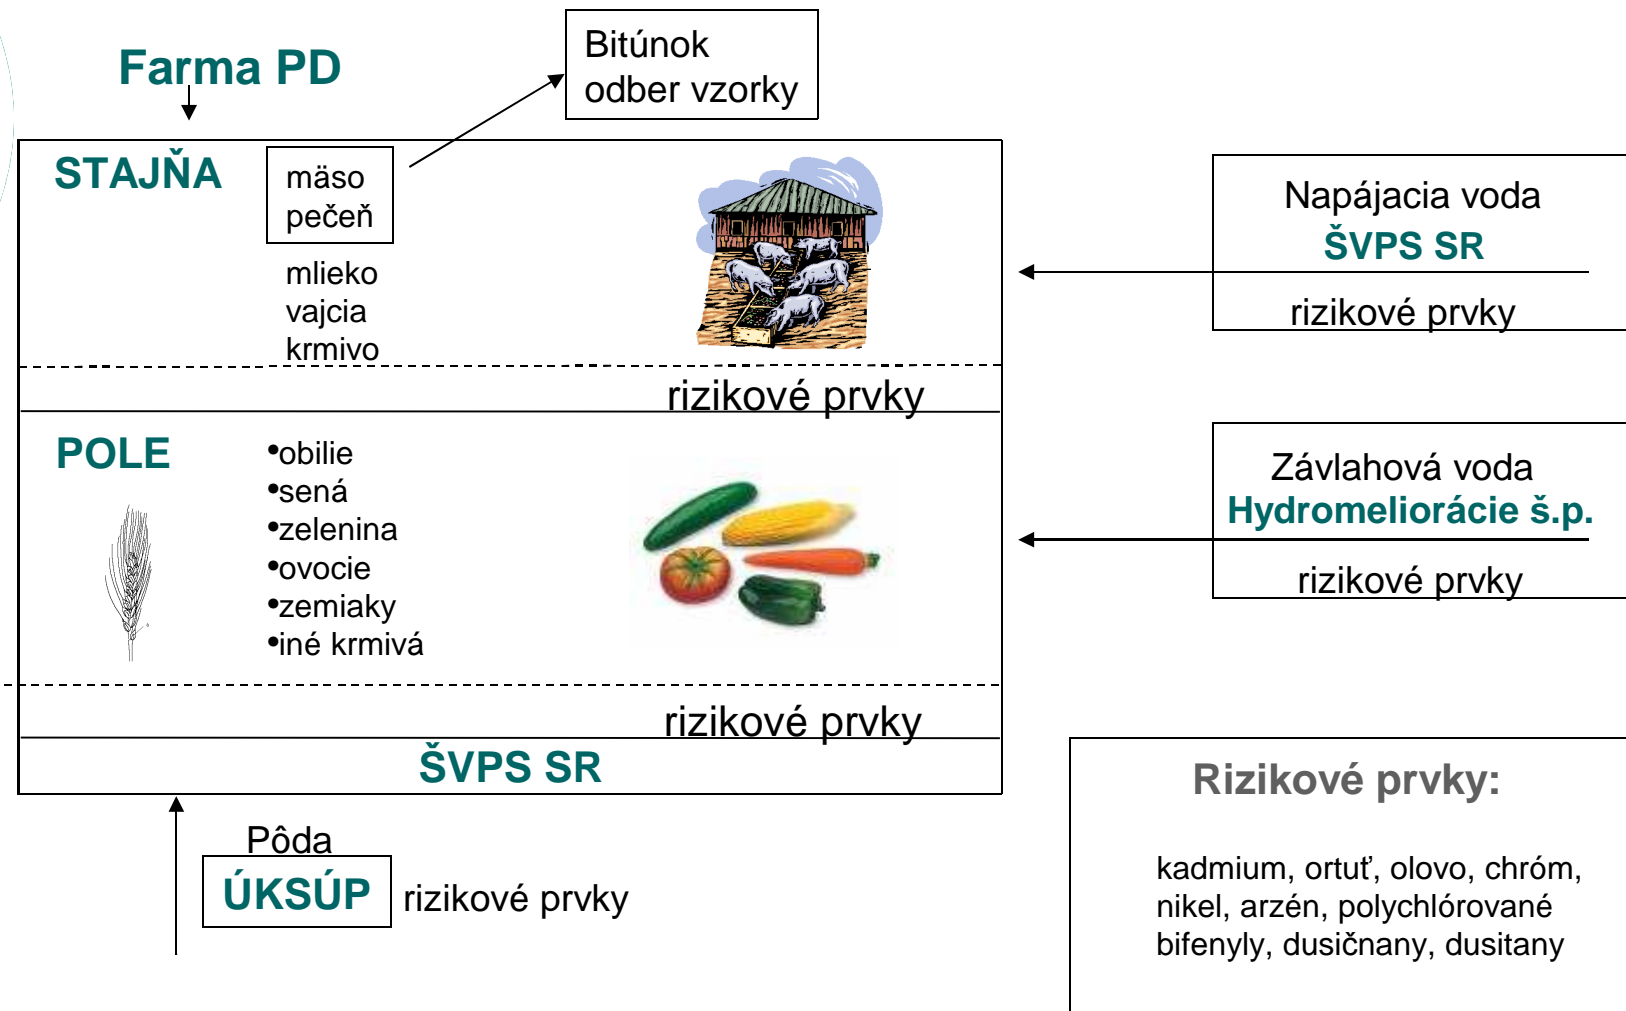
Farma PD

Bitúnok
odber vzorky

STAJŇA

mäso
pečeň

mlieko
vajcia
krmivo

rizikové prvky

Napájacia voda
ŠVPS SR

rizikové prvky

POLE

•obilie
•sená
•zelenina
•ovocie
•zemiaky
•iné krmivá

Závlahová voda
Hydromeliorácie š.p.

rizikové prvky

rizikové prvky

ŠVPS SR

Pôda
ÚKSÚP
rizikové prvky

Rizikové prvky:

kadmium, ortuť, olovo, chróm, nikel, arzén, polychlórované bifenyly, dusičnany, dusitany